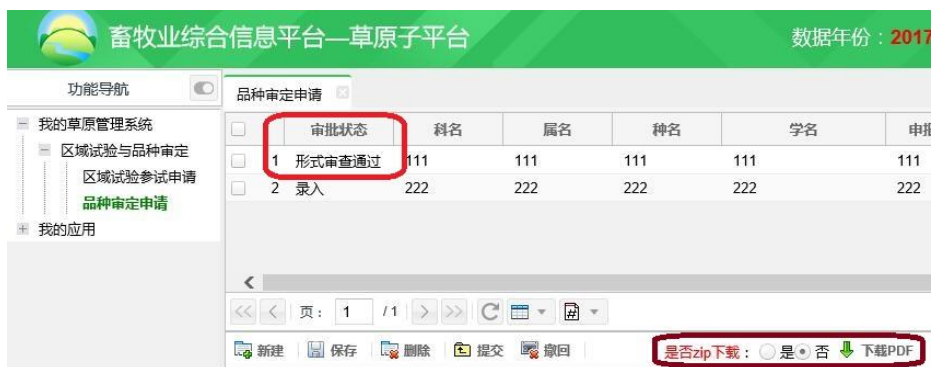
畜牧业综合信息平台—草原子平台

数据年份：2017

功能导航

我的草原管理系统
区域试验与品种审定
区域试验参试申请
品种审定申请
我的应用

品种审定申请

| | | 审批状态 | 科名 | 属名 | 种名 | 学名 | 申 |
|---|---|---|---|---|---|---|---|
| | 1 | 形式审查通过 | 111 | 111 | 111 | 111 | 111 |
| | 2 | 录入 | 222 | 222 | 222 | 222 | 222 |

页： 1 /1

新建 保存 删除 提交 撤回

是否zip下载： 是 否 下载PDF